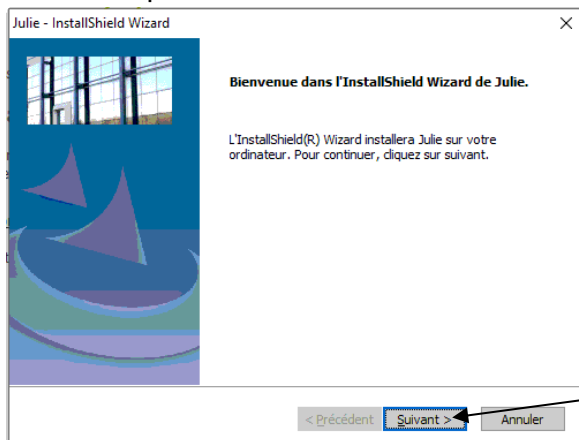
Julie - InstallShield Wizard

×

Bienvenue dans l'InstallShield Wizard de Julie.

L'InstallShield(R) Wizard installera Julie sur votre ordinateur. Pour continuer, cliquez sur suivant.

< Précédent

Suivant >

Annuler